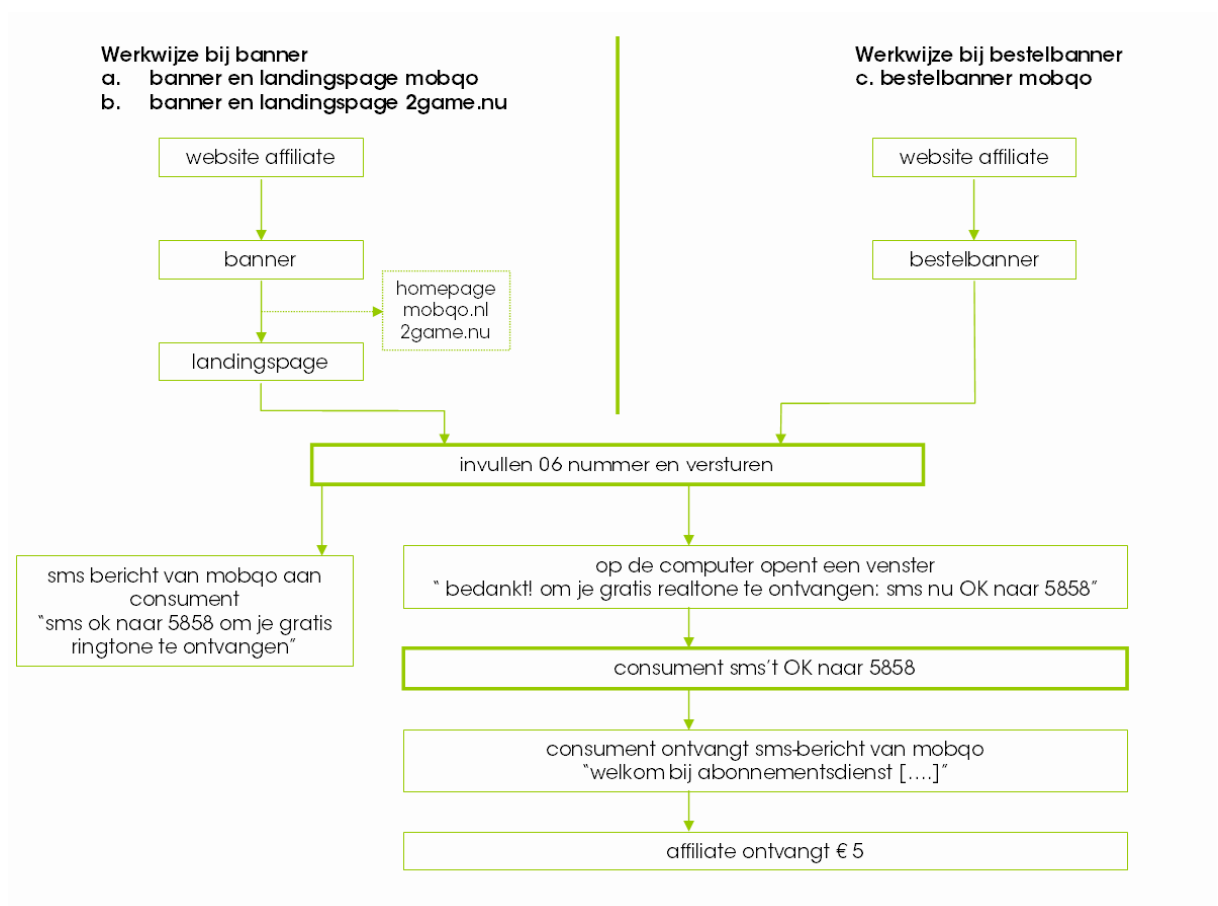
Werkwijze bij banner
a. banner en landingspage mobqo
b. banner en landingspage 2game.nu

Werkwijze bij bestelbanner
c. bestelbanner mobqo

website affiliate

banner

homepage
mobqo.nl
2game.nu

landingspage

website affiliate

bestelbanner

invullen 06 nummer en versturen

sms bericht van mobqo aan consument
"sms ok naar 5858 om je gratis ringtone te ontvangen"

op de computer opent een venster
" bedankt! om je gratis realtone te ontvangen: sms nu OK naar 5858"

consument sms't OK naar 5858

consument ontvangt sms-bericht van mobqo
"welkom bij abonnementsdienst [....]"

affiliate ontvangt € 5